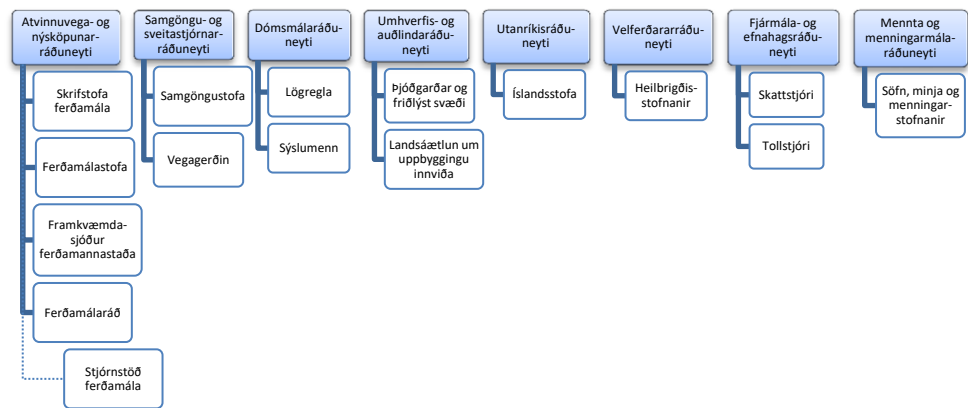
Atvinnuvega- og nýsköpunarráðuneyti

Skrifstofa ferðamála

Ferðamálastofa

Framkvæmdasjóður ferðamannastaða

Ferðamálaráð

Stjórnstöð ferðamála

Samgöngu- og sveitastjórnarráðuneyti

Samgöngustofa

Vegagerðin

Dómsmálaráðuneyti

Lögregla

Sýslumenn

Umhverfis- og auðlindaráðuneyti

Þjóðgarðar og friðlýst svæði

Landsáætlun um uppbyggingu innviða

Utanríkisráðuneyti

Íslandsstofa

Velferðarráðuneyti

Heilbrigðisstofnanir

Fjármála- og efnahagsráðuneyti

Skattstjóri

Tollstjóri

Mennta og menningarmálaráðuneyti

Söfn, minja og menningarstofnanir